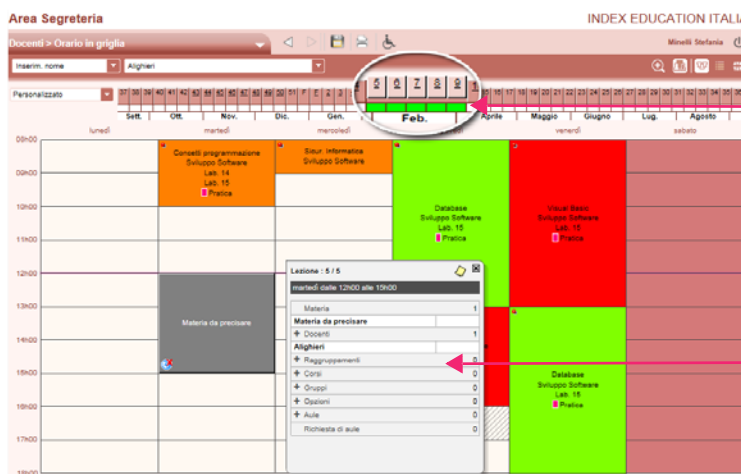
Area Segreteria

INDEX EDUCATION ITALI

Docenti > Orario in griglia

Minelli Stefania

Inserim. nome

Alighieri

Personalizzato

37 38 39 40 41 42 43 44 45 46 47 48 49 50 51 52 1 2 3 4 5 6 7 8 9 10 11 12 13 14 15 16 17 18 19 20 21 22 23 24 25 26 27 28 29 30 31 32 33 34 35 36

Sett. | Ott. | Nov. | Dic. | Gen. | Feb. | Aprile | Maggio | Giugno | Lug. | Agosto

lunedì | martedì | mercoledì | venerdì | sabato

08h00
09h00
10h00
11h00
12h00
13h00
14h00
15h00
16h00
17h00

Concetti programmazione
Sviluppo Software
Lab. 14
Lab. 15
Pratica

Sicur. informatica
Sviluppo Software

Database
Sviluppo Software
Lab. 15
Pratica

Visual Basic
Sviluppo Software
Lab. 15
Pratica

Materia da precisare

Database
Sviluppo Software
Lab. 15
Pratica

Lezione : 5 / 5

martedì dalle 12h00 alle 15h00

| | |
|---|---|
| Materia | 1 |
| Materia da precisare | |
| Docenti | 1 |
| Alighieri | |
| Raggruppamenti | 0 |
| Corsi | 0 |
| Gruppi | 0 |
| Opzioni | 0 |
| Aule | 0 |
| Richiesta di aule | 0 |